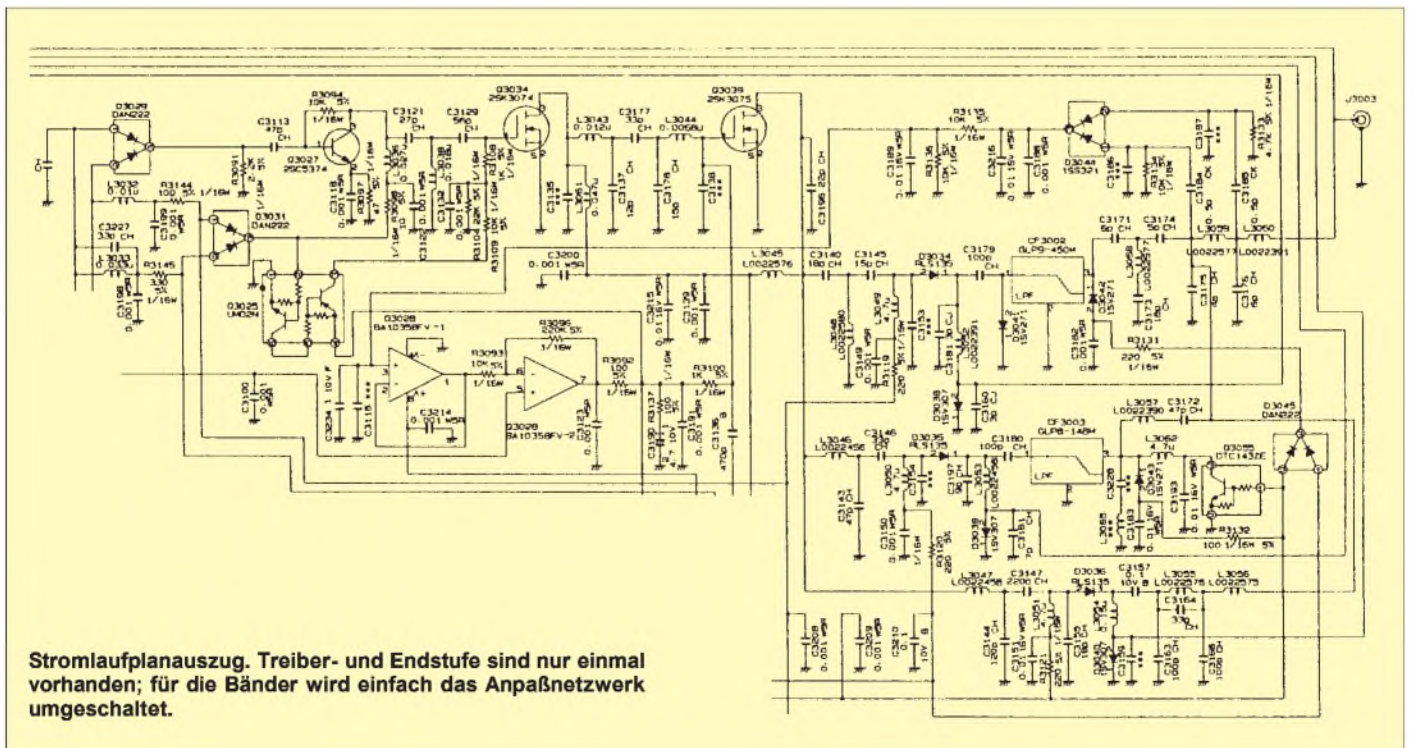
D3029
DAN222

C3113
47p
CH

R3094
10K 5%
1/16W

Q3027
2SC5374

C3121
27p
CH

C3129
5p
CH

Q3034
2SK3074

L3043
0.012U

C3177
33p
CH

L3044
0.0058U

Q3039
2SK3075

C3196
22p
CH

R3133
10K 5%
1/16W

D3044
1SS321

J3003

C3189
0.01 16V
C3216
0.01 16V

L3030
0.01U

R3144
100 5% 1/16W

D3031
DAN222

C3227
330 CH

L3033

R3145
330
5%
1/16W

Q3025
UMD2N

C3200
0.001

L3045
L0022576

C3140
180 CH

C3145
15p CH

D3034

C3179
100p
CH

CF3002
GLP9-450H

LPF

C3171
50 CH

C3174
50 CH

L3059
L0022577

L3060
L0022391

Q3028
BA10358FV-1

R3096
220K 5%
1/16W

R3093
10K 5%
1/16W

C3214
0.001

Q3028
BA10358FV-2

R3092
100
5%
1/16W

R3100
1K 5%
1/16W

C3234 1 10V

C3100
0.001

L3048
L0022590

L3049
4.7U

C3181

D3038
1SV307

R3131
220 5%
1/16W

L3057
L0022390

C3172
47p CH

D3045
DAN222

CF3003
GLP8-148H

LPF

L3062
4.7U

D3055
DTC143ZE

L3046
L0022456

C3146

D3035
RLS135

C3180
100p
CH

C3143
47p

L3050

D3039
1SV307

R3132
100 1/16W 5%

L3047
L0022458

C3147
2200 CH

D3036
RLS135

C3157
10V B

L3055
L0022578

L3056
L0022579

C3164
33p
CH

C3208
0.001

C3209
0.001

C3136
4700

C3144
120p

C3163
1000 CH

C3166
1000 CH

Stromlaufplanauszug. Treiber- und Endstufe sind nur einmal vorhanden; für die Bänder wird einfach das Anpaßnetzwerk umgeschaltet.